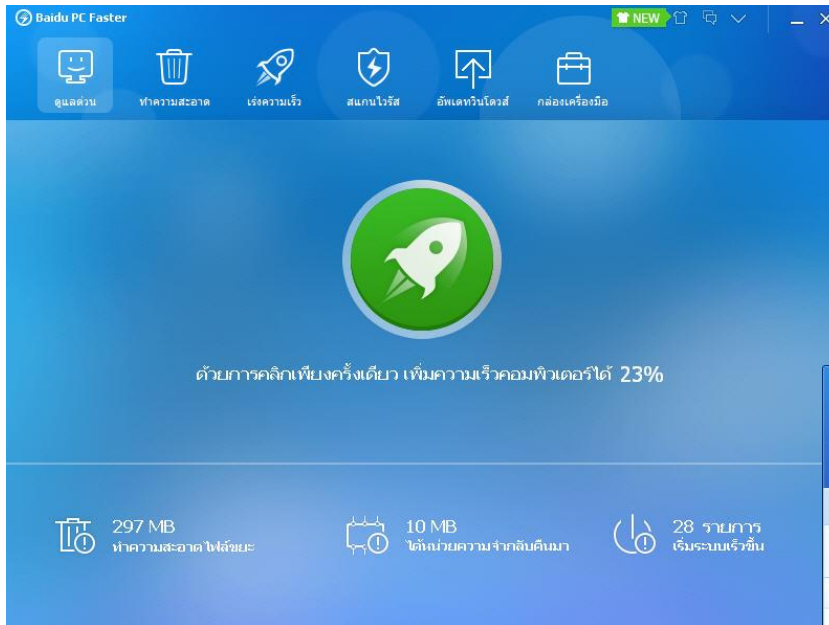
Baidu PC Faster

NEW

ดูแลด่วน ทำความสะอาด เร่งความเร็ว สแกนไวรัส อัพเดทวินโดวส์ กล่องเครื่องมือ

ด้วยการคลิกเพียงครั้งเดียว เพิ่มความเร็วคอมพิวเตอร์ได้ 23%

297 MB
ทำความสะอาดไฟล์ขยะ

10 MB
ได้หน่วยความจำกลับคืนมา

28 รายการ
เริ่มระบบเร็วขึ้น